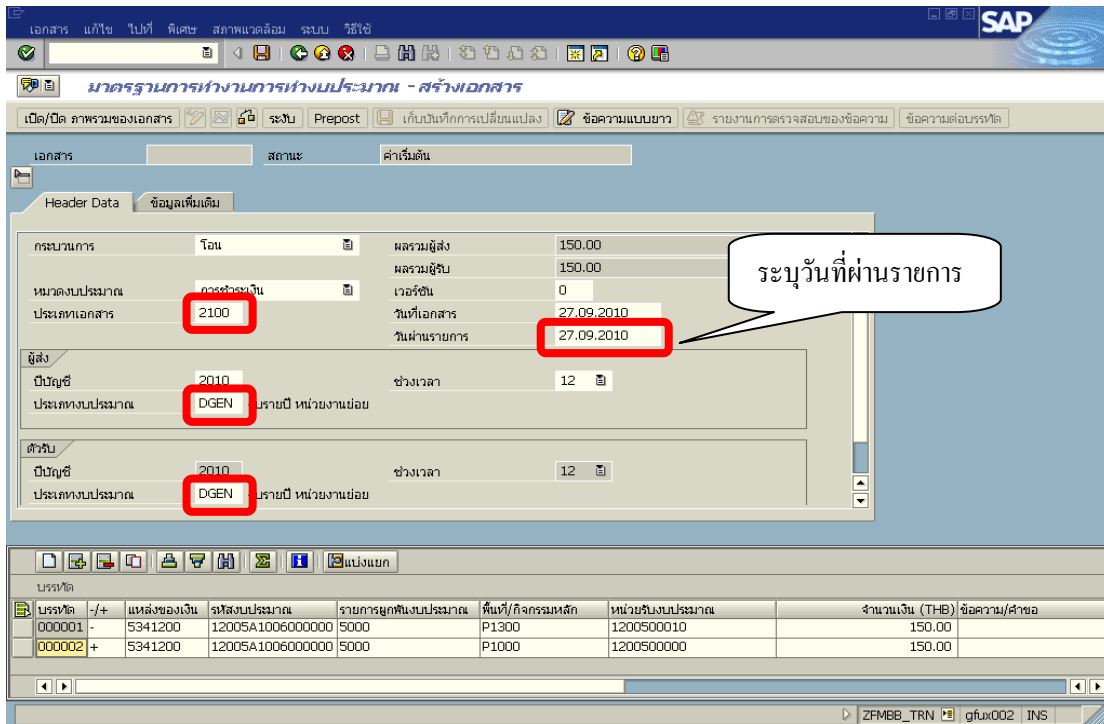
เอกสาร แก้ไข ไปที่ พิเศษ สภาพแวดล้อม ระบบ วิธีใช้

SAP

มาตรฐานการทำงานการทำงบประมาณ - สร้างเอกสาร

เปิด/ปิด ภาพรวมของเอกสาร | ระงับ | Prepost | เก็บบันทึกการเปลี่ยนแปลง | ข้อความแบบยาว | รายงานการตรวจสอบของข้อความ | ข้อความต่อบรรทัด

เอกสาร | สถานะ | ค่าเริ่มต้น

Header Data | ข้อมูลเพิ่มเติม

กระบวนการ โอน
ผลรวมผู้ส่ง 150.00
ผลรวมผู้รับ 150.00
หมวดงบประมาณ การชำระเงิน
เวอร์ชัน 0
ประเภทเอกสาร 2100
วันที่เอกสาร 27.09.2010
วันผ่านรายการ 27.09.2010

ระบุวันที่ผ่านรายการ

ผู้ส่ง
ปีบัญชี 2010
ช่วงเวลา 12
ประเภทงบประมาณ DGEN รายปี หน่วยงานย่อย

ตัวรับ
ปีบัญชี 2010
ช่วงเวลา 12
ประเภทงบประมาณ DGEN รายปี หน่วยงานย่อย

แบ่งแยก

บรรทัด

| บรรทัด | -/+ | แหล่งของเงิน | รหัสงบประมาณ | รายการผูกพันงบประมาณ | พื้นที่/กิจกรรมหลัก | หน่วยรับงบประมาณ | จำนวนเงิน (THB) | ข้อความ/คำขอ |
|---|---|---|---|---|---|---|---|---|
| 000001 | - | 5341200 | 12005A1006000000 | 5000 | P1300 | 1200500010 | 150.00 | |
| 000002 | + | 5341200 | 12005A1006000000 | 5000 | P1000 | 1200500000 | 150.00 | |

ZFMBB_TRN | gfux002 | INS